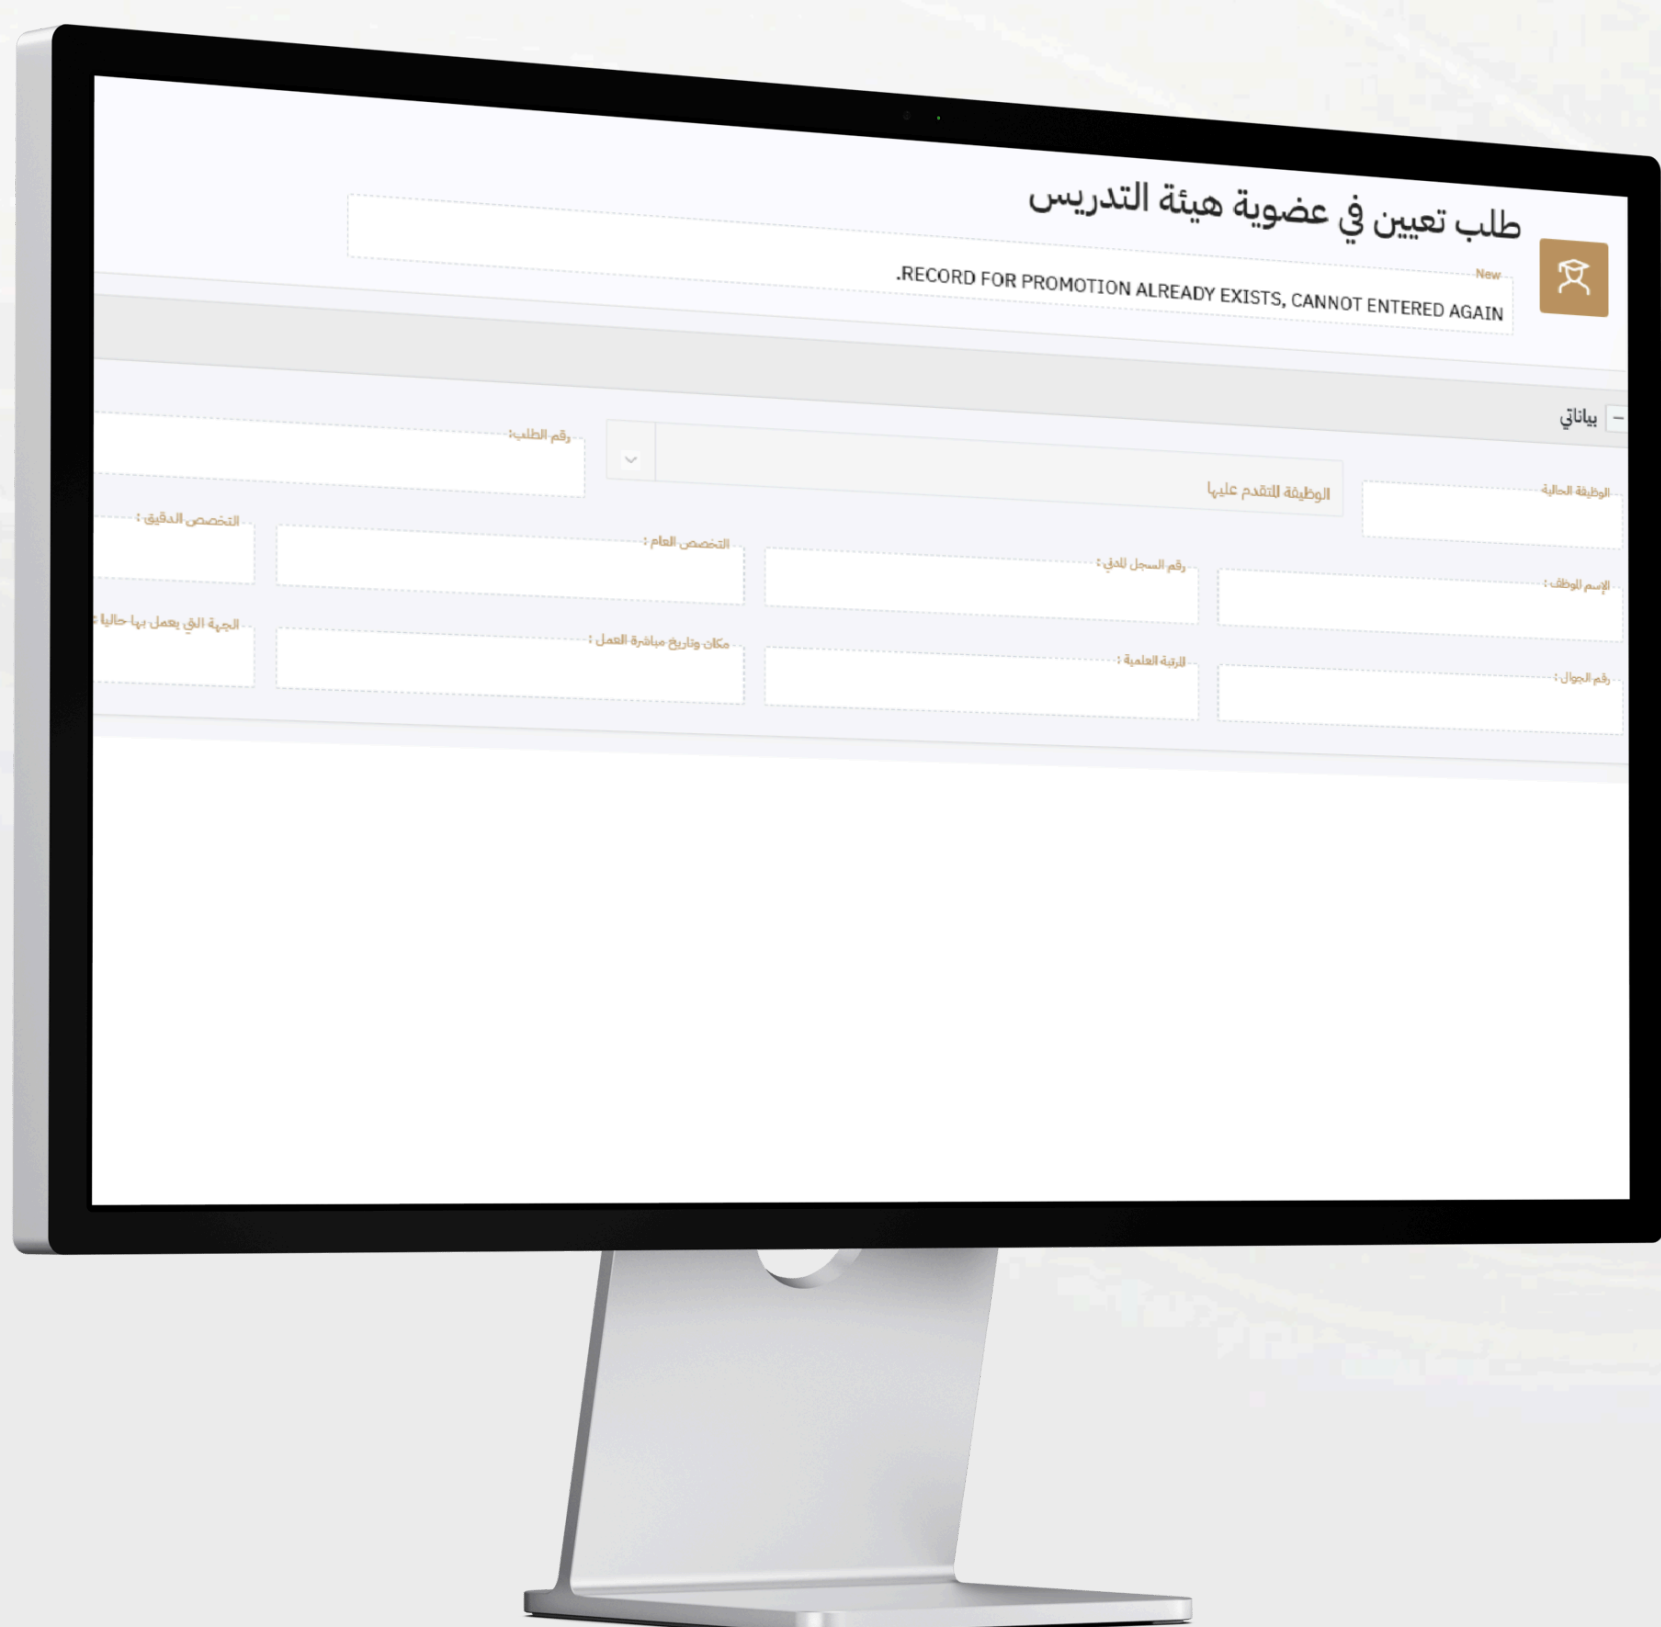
طلب تعيين في عضوية هيئة التدريس

New

.RECORD FOR PROMOTION ALREADY EXISTS, CANNOT ENTERED AGAIN

– بياناتي

الوظيفة الحالية

الوظيفة للتقدم عليها

رقم الطلب:

الإسم الموظف :

رقم السجل المدني :

التخصص العام :

التخصص الدقيق :

رقم الجوال :

الرتبة العلمية :

مكان وتاريخ مباشرة العمل :

الجهة التي يعمل بها حاليا